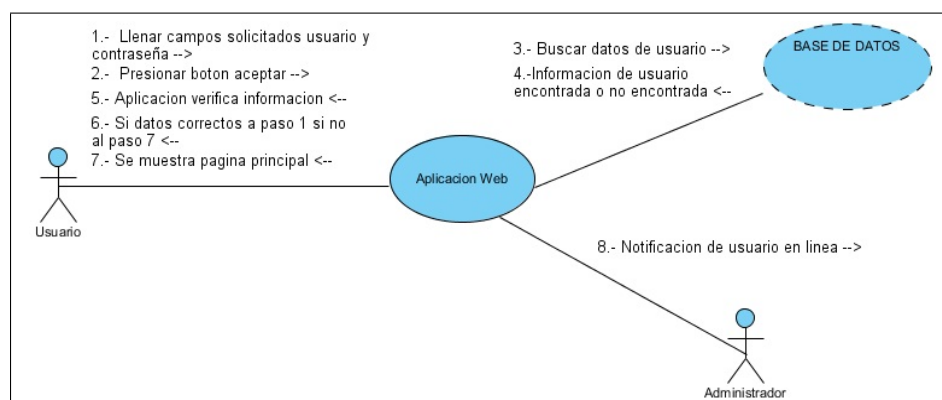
1.- Llenar campos solicitados usuario y contraseña -->

2.- Presionar boton aceptar -->

5.- Aplicacion verifica informacion <--

6.- Si datos correctos a paso 1 si no al paso 7 <--

7.- Se muestra pagina principal <--

3.- Buscar datos de usuario -->

4.-Informacion de usuario encontrada o no encontrada <--

BASE DE DATOS

Aplicacion Web

Usuario

8.- Notificacion de usuario en linea -->

Administrador